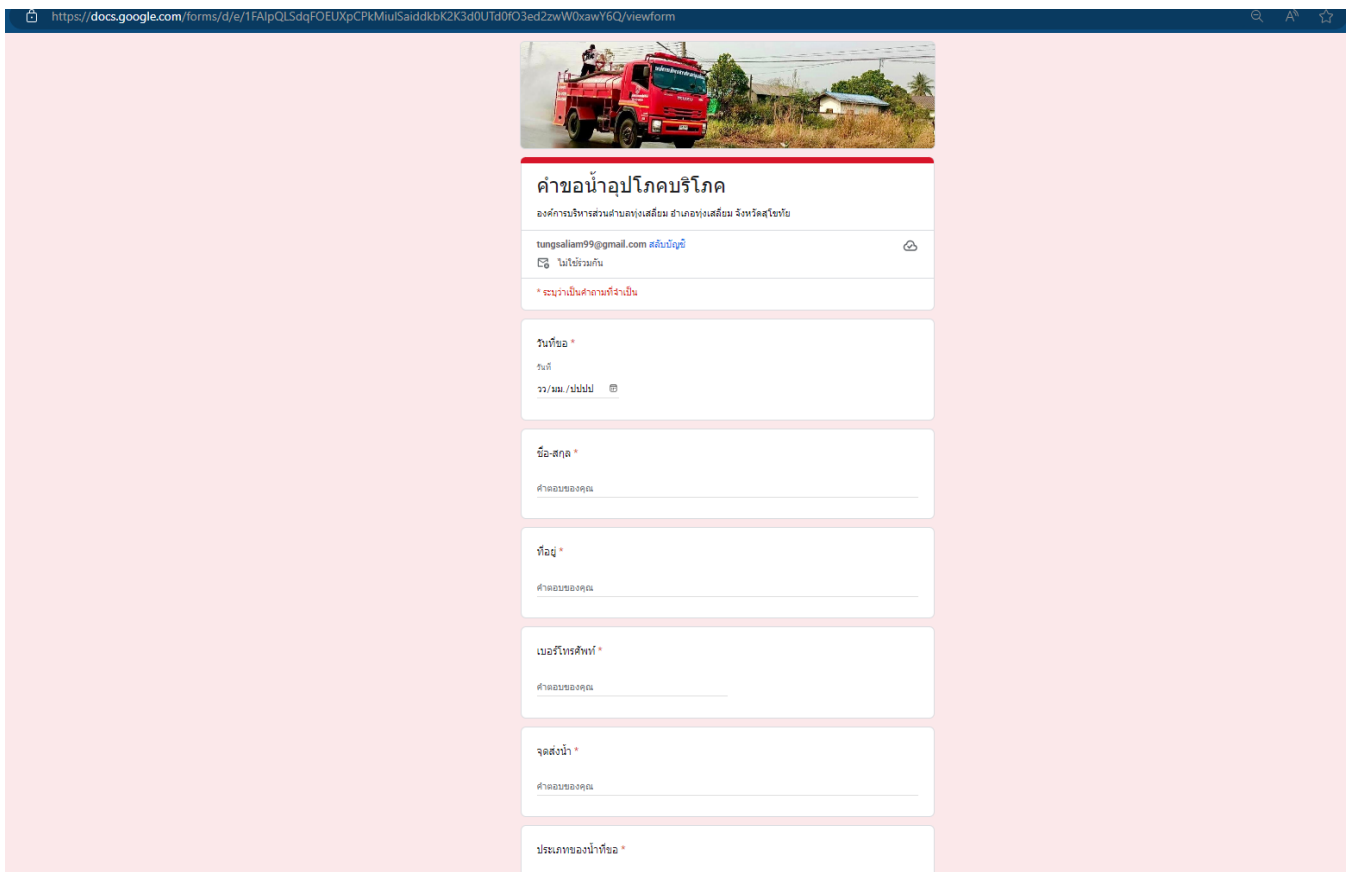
https://docs.google.com/forms/d/e/1FAIpQLSdqFOEUXpCPkMiulSaiddkbK2K3d0UTd0fO3ed2zwW0xawY6Q/viewform

คำขอน้ำอุปโภคบริโภค

องค์การบริหารส่วนตำบลทุ่งเสลี่ยม อำเภอทุ่งเสลี่ยม จังหวัดสุโขทัย

tungsaliam99@gmail.com สลับบัญชี

ไม่ใช่ร่วมกัน

* ระบุว่าเป็นคำถามที่จำเป็น

วันที่ขอ *

วันที่

วว/มม./ปปปป

ชื่อ-สกุล *

คำตอบของคุณ

ที่อยู่ *

คำตอบของคุณ

เบอร์โทรศัพท์ *

คำตอบของคุณ

จุดส่งน้ำ *

คำตอบของคุณ

ประเภทของน้ำที่ขอ *